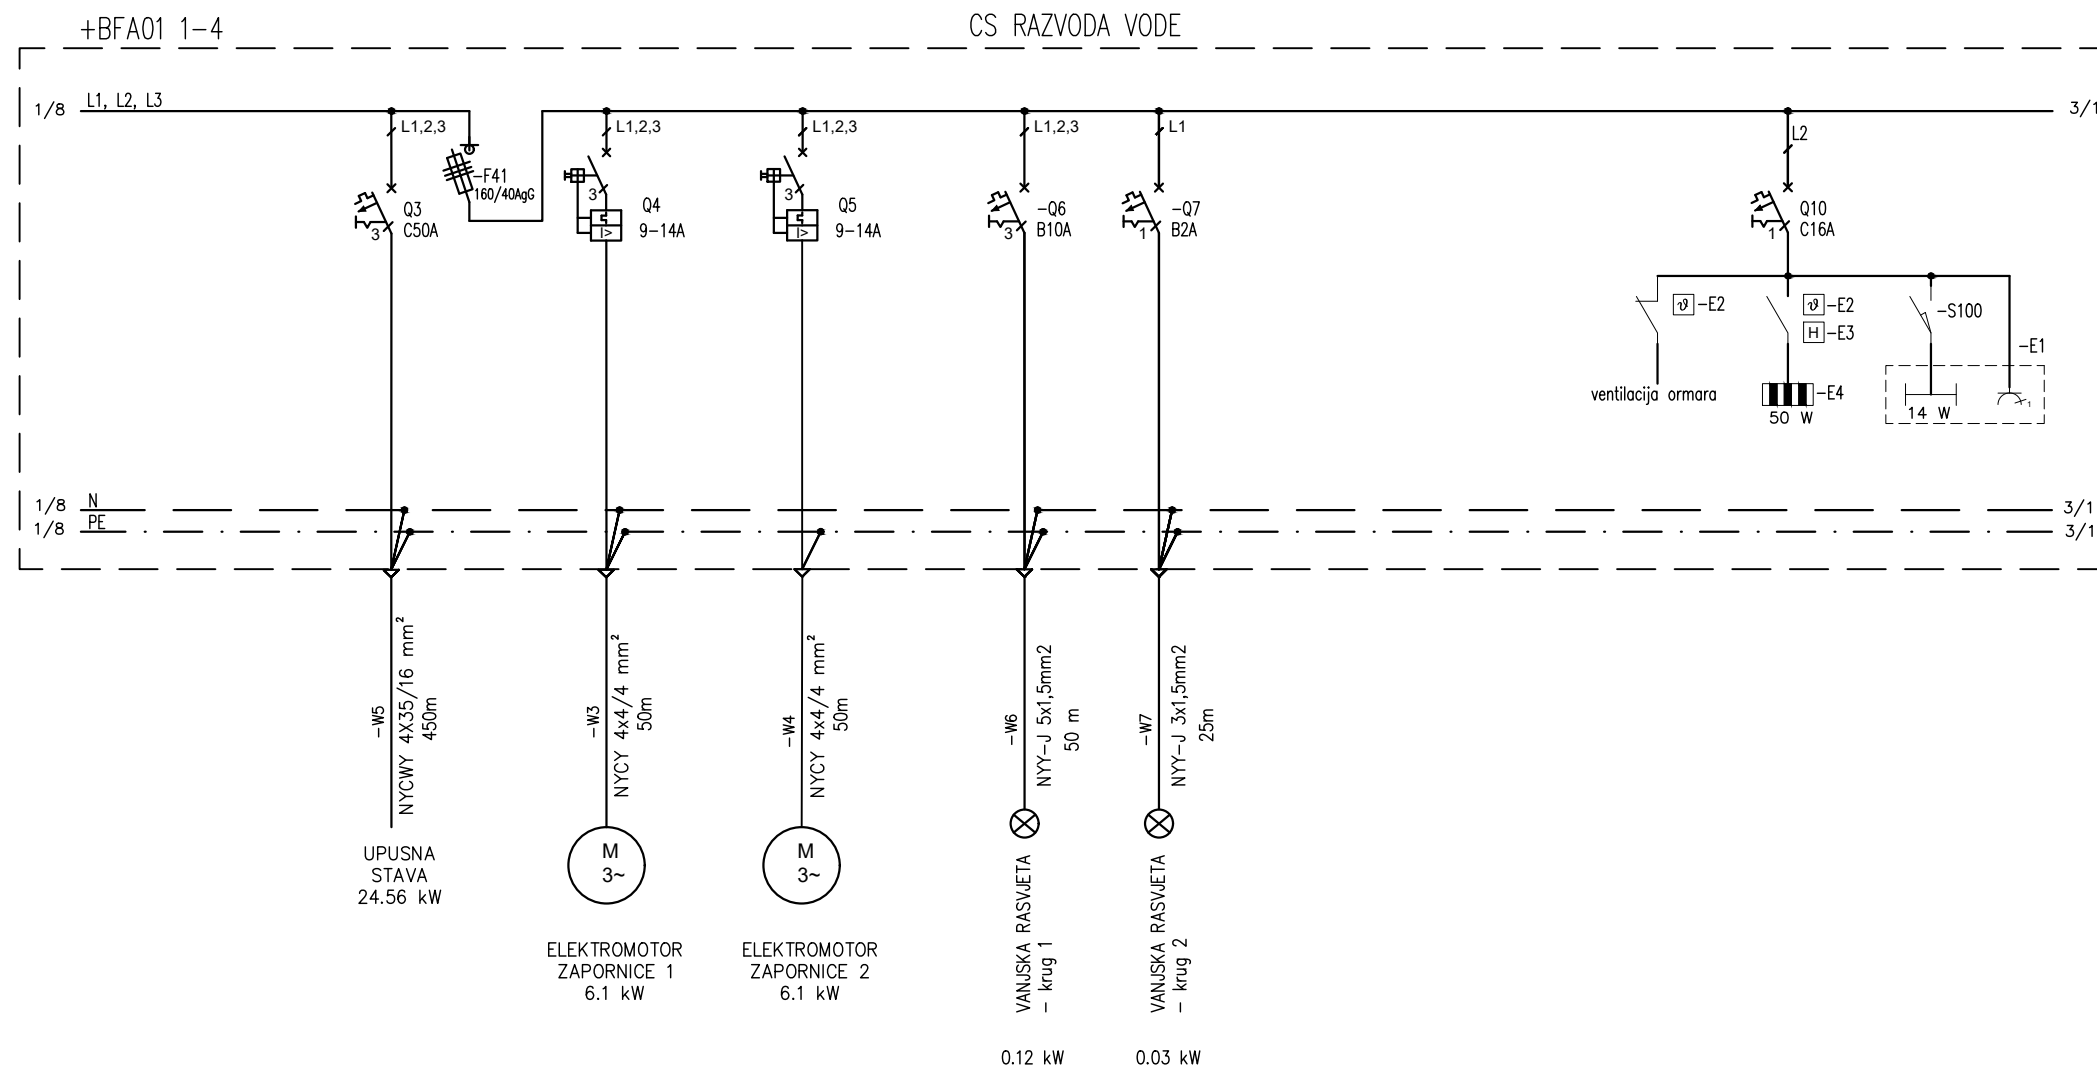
+BFA01 1-4

CS RAZVODA VODE

1/8 L1, L2, L3

3/1

L1,2,3

-F41
160/40AgG

Q3
C50A

L1,2,3

Q4
9-14A

L1,2,3

Q5
9-14A

L1,2,3

-Q6
B10A

L1

-Q7
B2A

L2

Q10
C16A

-E2

-E2
-E3

-S100

-E1

ventilacija ormara

-E4
50 W

14 W

1/8 N
1/8 PE

3/1
3/1

-W5 NYCWY 4X35/16 mm² 450m

-W3 NYCY 4x4/4 mm² 50m

-W4 NYCY 4x4/4 mm² 50m

-W6 NYY-J 5x1,5mm2 50 m

-W7 NYY-J 3x1,5mm2 25m

UPUSNA
STAVA
24.56 kW

M
3~

M
3~

ELEKTROMOTOR
ZAPORNICE 1
6.1 kW

ELEKTROMOTOR
ZAPORNICE 2
6.1 kW

VANJSKA RASVJETA
- krug 1

VANJSKA RASVJETA
- krug 2

0.12 kW

0.03 kW